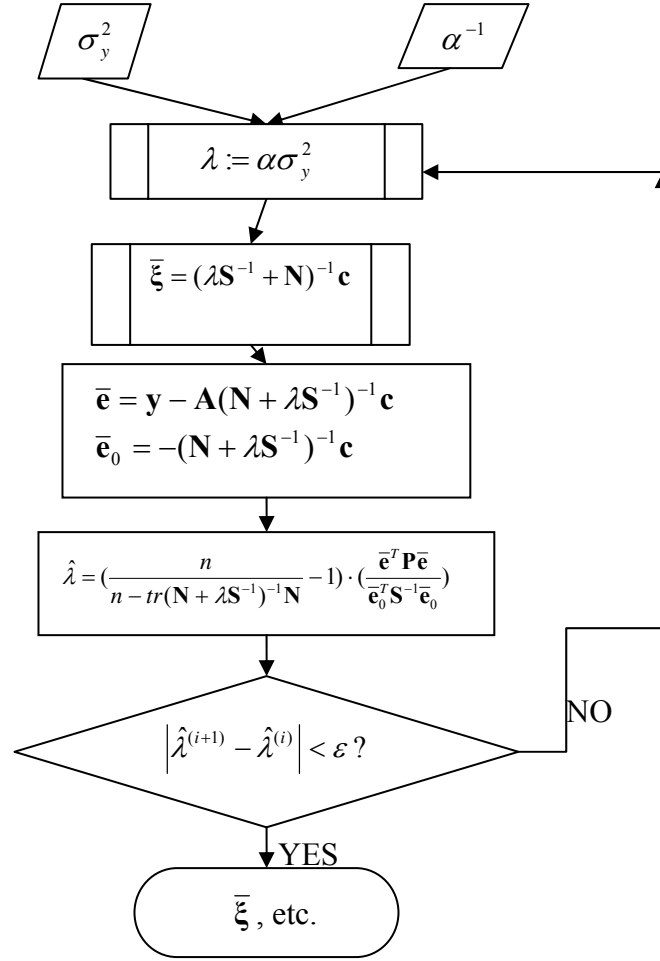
$\sigma_y^2$

$\alpha^{-1}$

$\lambda := \alpha\sigma_y^2$

$\bar{\boldsymbol{\xi}} = (\lambda\mathbf{S}^{-1} + \mathbf{N})^{-1}\mathbf{c}$

$\bar{\mathbf{e}} = \mathbf{y} - \mathbf{A}(\mathbf{N} + \lambda\mathbf{S}^{-1})^{-1}\mathbf{c}$
$\bar{\mathbf{e}}_0 = -(\mathbf{N} + \lambda\mathbf{S}^{-1})^{-1}\mathbf{c}$

$\hat{\lambda} = (\frac{n}{n - tr(\mathbf{N} + \lambda\mathbf{S}^{-1})^{-1}\mathbf{N}} - 1) \cdot (\frac{\bar{\mathbf{e}}^T\mathbf{P}\bar{\mathbf{e}}}{\bar{\mathbf{e}}_0^T\mathbf{S}^{-1}\bar{\mathbf{e}}_0})$

$\left|\hat{\lambda}^{(i+1)} - \hat{\lambda}^{(i)}\right| < \varepsilon$ ?

NO

YES

$\bar{\boldsymbol{\xi}}$, etc.